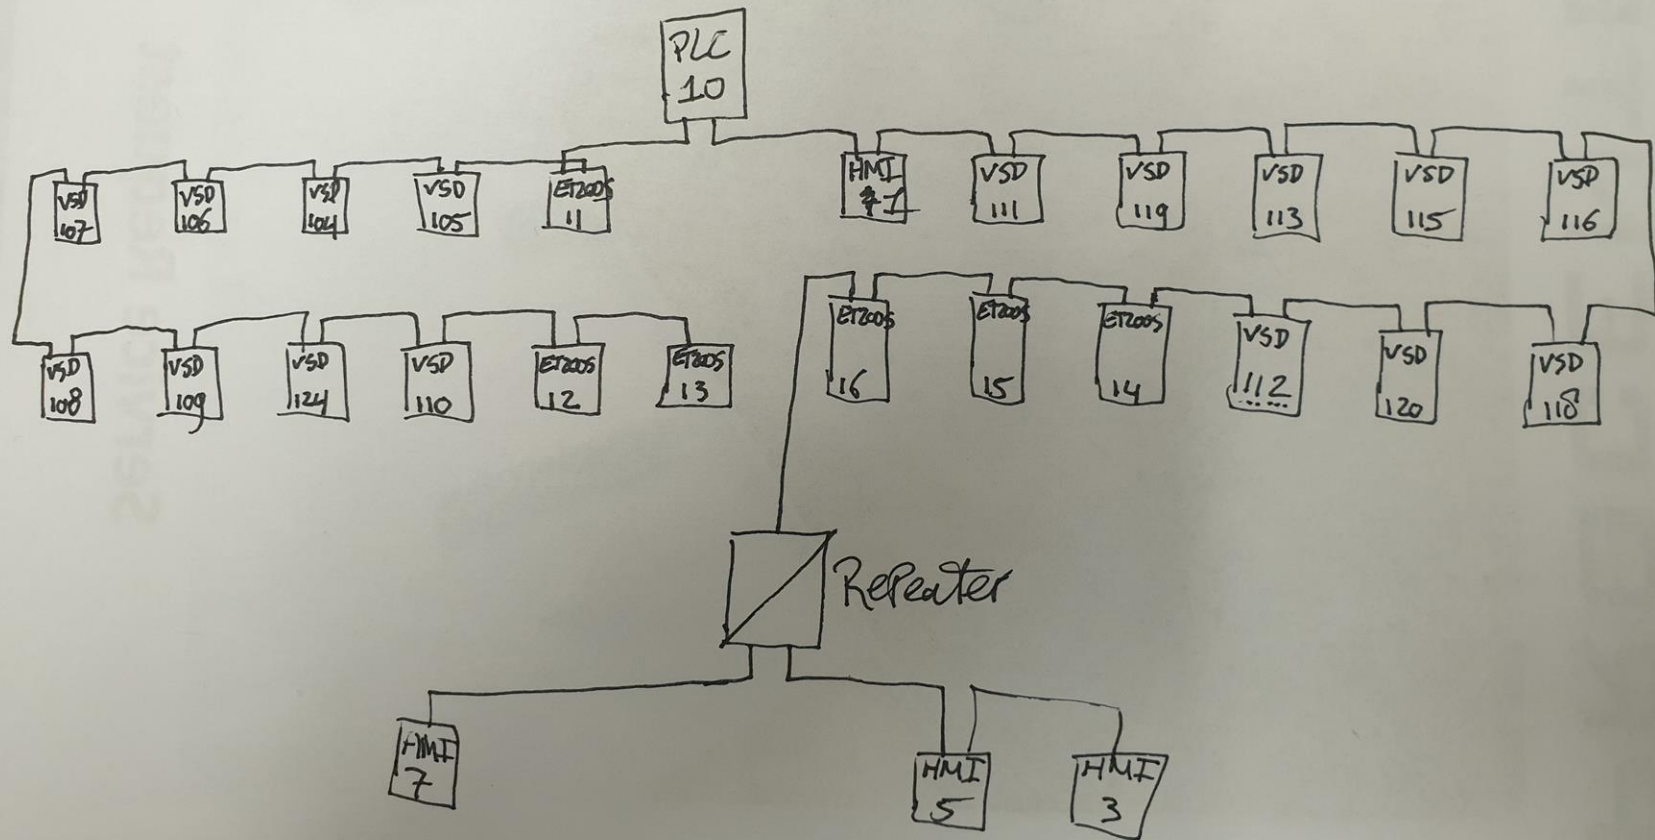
PLC 10

VSD 107
VSD 106
VSD 104
VSD 105
ET200S 11
HMI 41
VSD 111
VSD 119
VSD 113
VSD 115
VSD 116

VSD 108
VSD 109
VSD 124
VSD 110
ET200S 12
ET200S 13
ET200S 16
ET200S 15
ET200S 14
VSD 112
VSD 120
VSD 118

Repeater

HMI 7
HMI 5
HMI 3